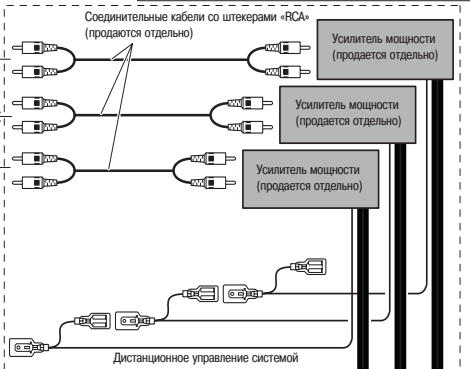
Соединительные кабели со штекерами «RCA» (продаются отдельно)

Усилитель мощности (продается отдельно)

Усилитель мощности (продается отдельно)

Усилитель мощности (продается отдельно)

Дистанционное управление системой